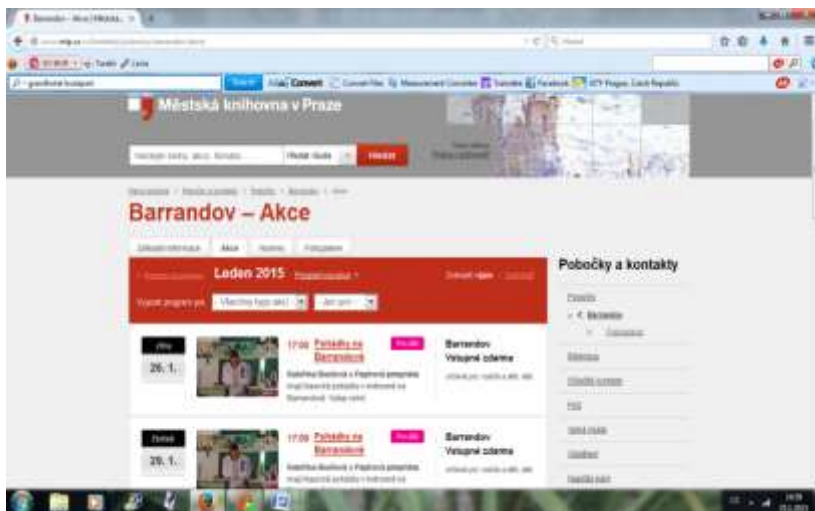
Barrandov – Akce | Městská... ×

Convert

Městská knihovna v Praze

Hledat

Barrandov – Akce

Základní informace | Akce | Novinky | Fotogalerie

Leden 2015

Pobočky a kontakty

Pobočky

Barrandov

26. 1.

17:00 Pohádky na Barrandově

Barrandov
Vstupné zdarma

29. 1.

17:00 Pohádky na Barrandově

Barrandov
Vstupné zdarma